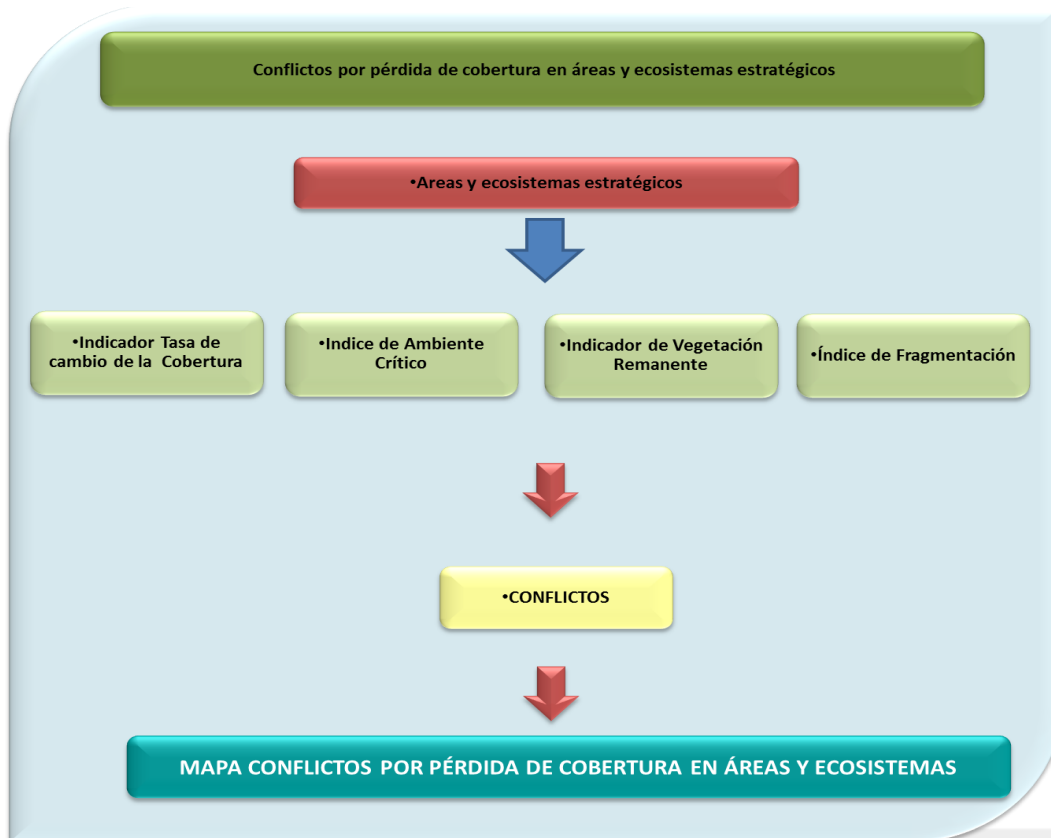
Conflictos por pérdida de cobertura en áreas y ecosistemas estratégicos

•Areas y ecosistemas estratégicos

•Indicador Tasa de cambio de la Cobertura

•Indice de Ambiente Crítico

•Indicador de Vegetación Remanente

•Índice de Fragmentación

•CONFLICTOS

MAPA CONFLICTOS POR PÉRDIDA DE COBERTURA EN ÁREAS Y ECOSISTEMAS